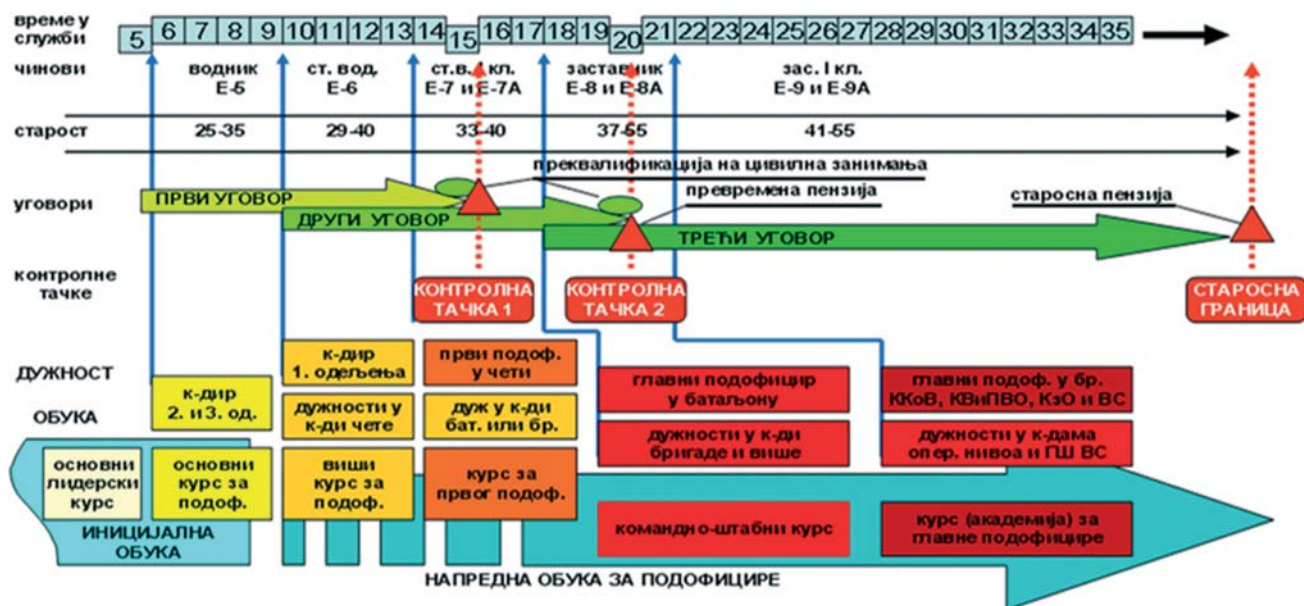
време у служби
5 6 7 8 9 10 11 12 13 14 15 16 17 18 19 20 21 22 23 24 25 26 27 28 29 30 31 32 33 34 35

чинови
водник Е-5
ст. вод. Е-6
ст.в. I кл. Е-7 и Е-7А
заставник Е-8 и Е-8А
зас. I кл. Е-9 и Е-9А

старост
25-35
29-40
33-40
37-55
41-55

преквалификација на цивилна занимања

уговори
ПРВИ УГОВОР
ДРУГИ УГОВОР
превремена пензија
ТРЕЋИ УГОВОР
старосна пензија

контролне тачке
КОНТРОЛНА ТАЧКА 1
КОНТРОЛНА ТАЧКА 2
СТАРОСНА ГРАНИЦА

ДУЖНОСТ
ОБУКА

к-дир 2. и 3. од.
к-дир 1. одељења
дужности у к-ди чете
први подоф. у чети
дуж у к-ди бат. или бр.
главни подофицир у батаљону
дужности у к-ди бригаде и више
главни подоф. у бр. ККоВ, КВиПВО, КзО и ВС
дужности у к-дама опер. нивоа и ГШ ВС

основни лидерски курс
основни курс за подоф.
виши курс за подоф.
курс за првог подоф.
командно-штабни курс
курс (академија) за главне подофицире

ИНИЦИЈАЛНА ОБУКА
НАПРЕДНА ОБУКА ЗА ПОДОФИЦИРЕ